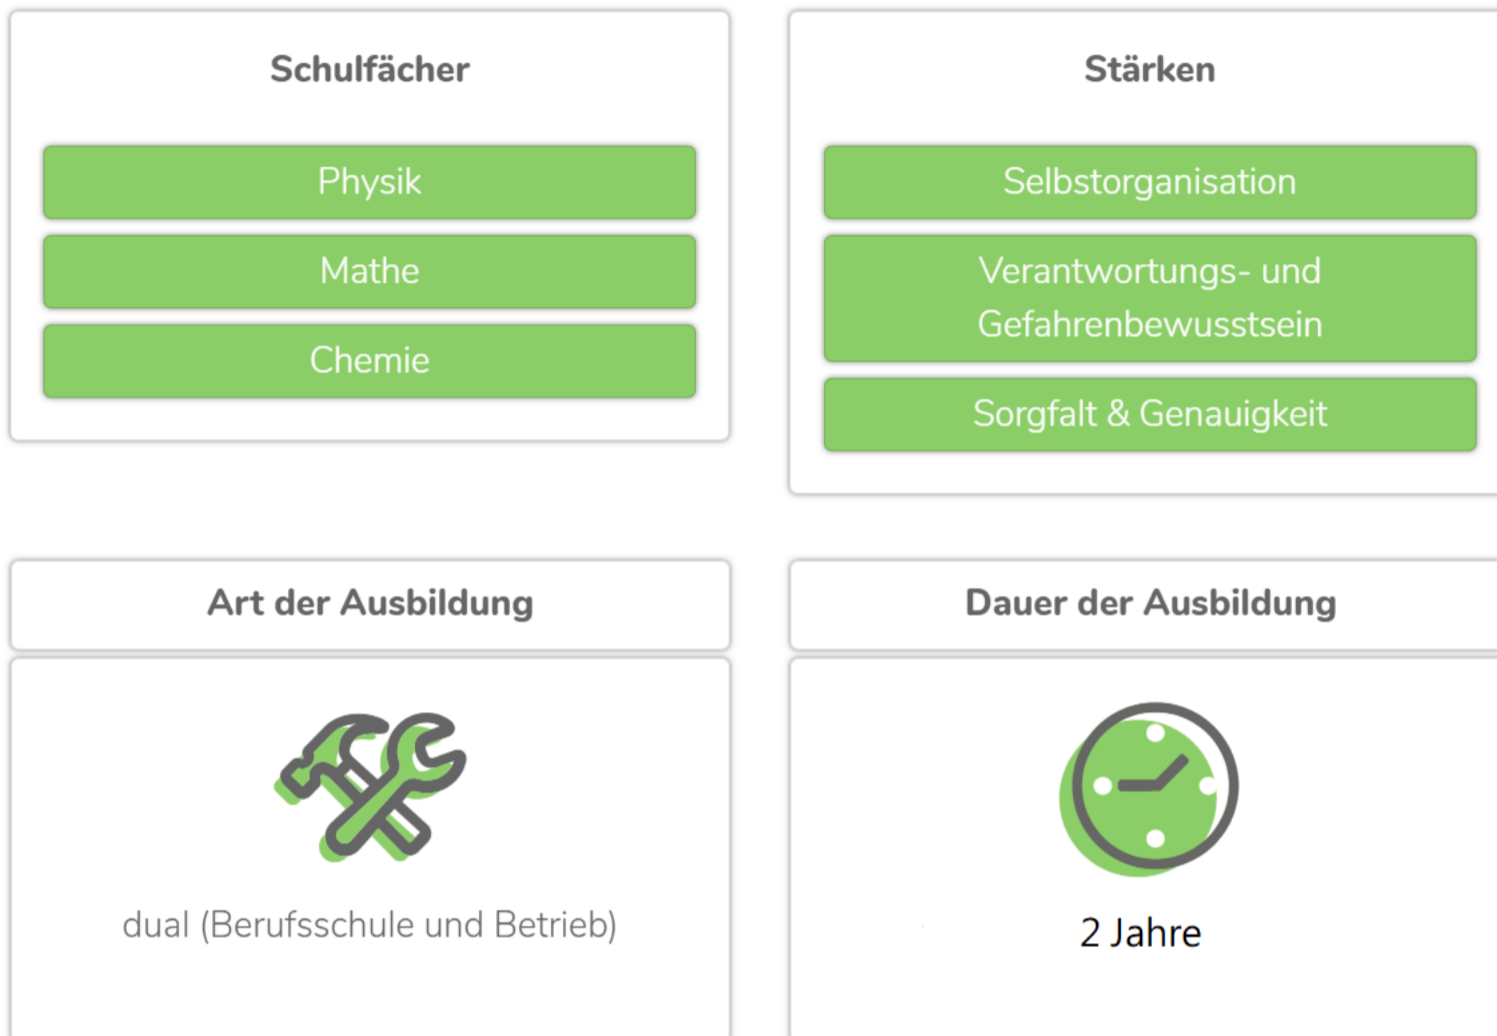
Schulfächer

Physik

Mathe

Chemie

Stärken

Selbstorganisation

Verantwortungs- und Gefahrenbewusstsein

Sorgfalt & Genauigkeit

Art der Ausbildung

dual (Berufsschule und Betrieb)

Dauer der Ausbildung

2 Jahre